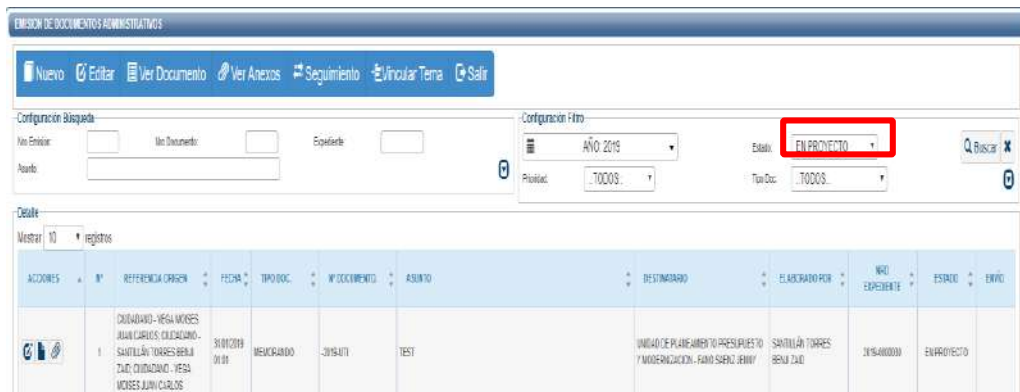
EMISION DE DOCUMENTOS ADMINISTRATIVOS

Nuevo Editar Ver Documento Ver Anexos Seguimiento Vincular Tema Salir

Configuración Búsqueda
Nro Emisión: Nro Documento: Expediente:
Asunto:

Configuración Filtro
AÑO: 2019 Estado: EN PROYECTO
Prioridad: ..TODOS.. Tipo Doc: ..TODOS..
Buscar

Detalle
Mostrar 10 registros

| ACCIONES | Nº | REFERENCIA ORIGEN | FECHA | TIPO DOC. | Nº DOCUMENTO | ASUNTO | DESTINATARIO | ELABORADO POR | NRO EXPEDIENTE | ESTADO | ENVÍO |
|---|---|---|---|---|---|---|---|---|---|---|---|
| | 1 | CIUDADANO - VEGA MOISES JUAN CARLOS; CIUDADANO - SANTILLÁN TORRES BENJI ZAID; CIUDADANO - VEGA MOISES JUAN CARLOS | 31/01/2019 01:01 | MEMORANDO | -2019-071 | TEST | UNIDAD DE PLANEAMIENTO PRESUPUESTO Y MODERNIZACION - FANO SAENZ JENNY | SANTILLÁN TORRES BENJI ZAID | 2019-000000 | EN PROYECTO | |